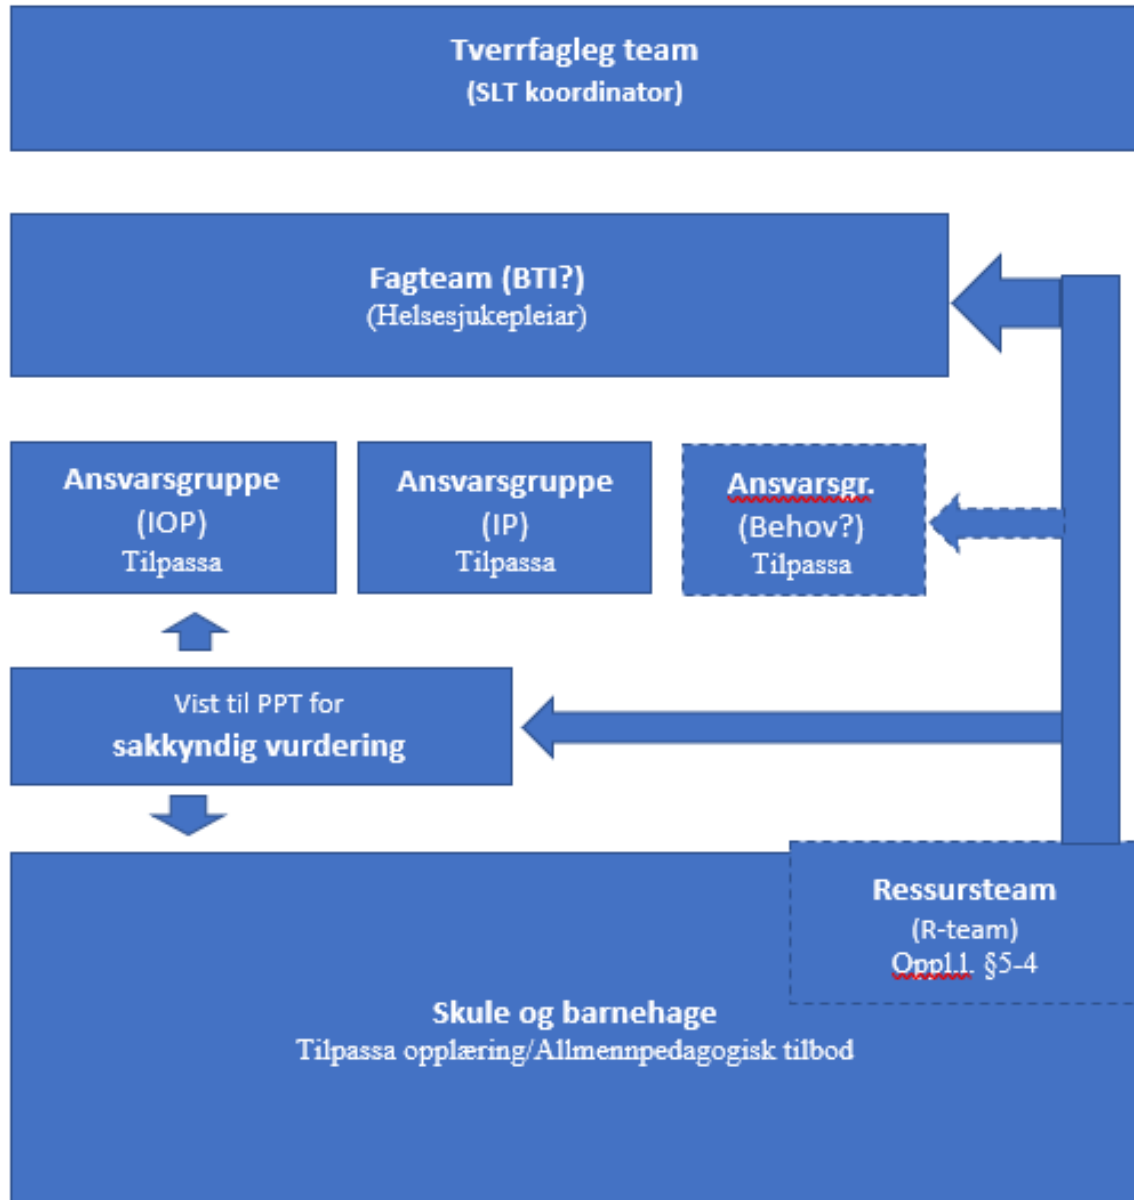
Tverrfagleg team
(SLT koordinator)

Fagteam (BTI?)
(Helsesjukepleiar)

Ansvarsgruppe
(IOP)
Tilpassa

Ansvarsgruppe
(IP)
Tilpassa

Ansvarsgr.
(Behov?)
Tilpassa

Vist til PPT for
sakkyndig vurdering

Ressursteam
(R-team)
Oppl.l. §5-4

Skule og barnehage
Tilpassa opplæring/Allmennpedagogisk tilbod